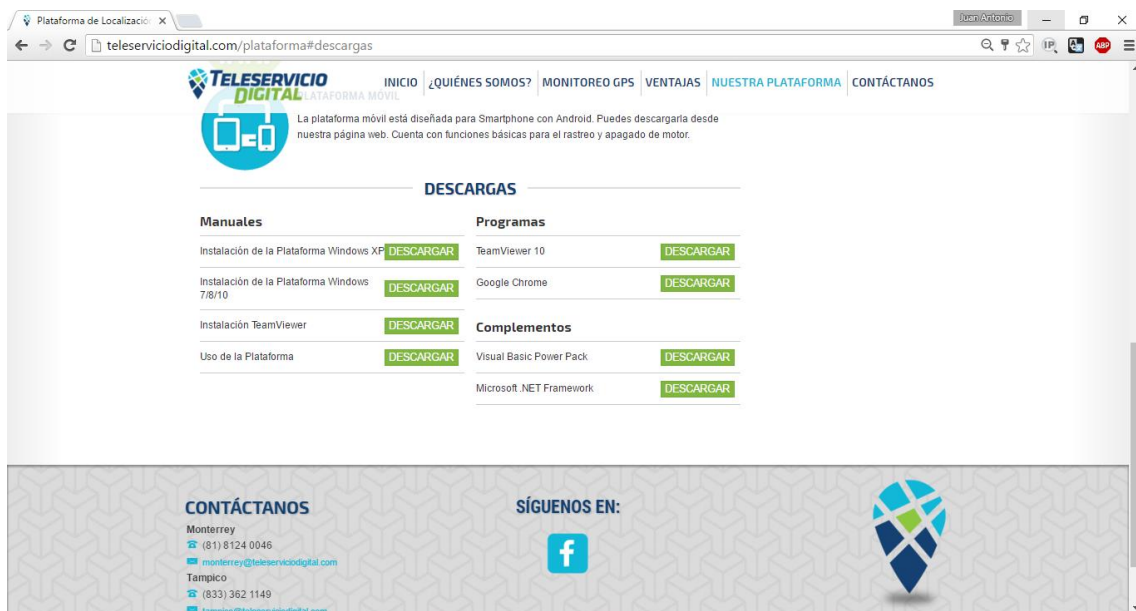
Plataforma de Localizació ×

Juan Antonio

teleserviciodigital.com/plataforma#descargas

TELESERVICIO DIGITAL

INICIO ¿QUIÉNES SOMOS? MONITOREO GPS VENTAJAS NUESTRA PLATAFORMA CONTÁCTANOS

PLATAFORMA MÓVIL

La plataforma móvil está diseñada para Smartphone con Android. Puedes descargarla desde nuestra página web. Cuenta con funciones básicas para el rastreo y apagado de motor.

DESCARGAS

Manuales

Instalación de la Plataforma Windows XP DESCARGAR

Instalación de la Plataforma Windows 7/8/10 DESCARGAR

Instalación TeamViewer DESCARGAR

Uso de la Plataforma DESCARGAR

Programas

TeamViewer 10 DESCARGAR

Google Chrome DESCARGAR

Complementos

Visual Basic Power Pack DESCARGAR

Microsoft .NET Framework DESCARGAR

CONTÁCTANOS

Monterrey

(81) 8124 0046

monterrey@teleserviciodigital.com

Tampico

(833) 362 1149

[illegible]

SÍGUENOS EN:

f